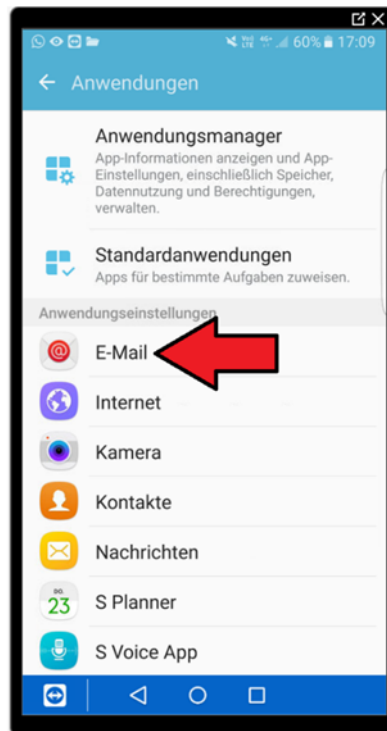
60% 17:09

Anwendungen

Anwendungsmanager
App-Informationen anzeigen und App-Einstellungen, einschließlich Speicher, Datennutzung und Berechtigungen, verwalten.

Standardanwendungen
Apps für bestimmte Aufgaben zuweisen.

Anwendungseinstellungen

E-Mail

Internet

Kamera

Kontakte

Nachrichten

23
S Planner

S Voice App